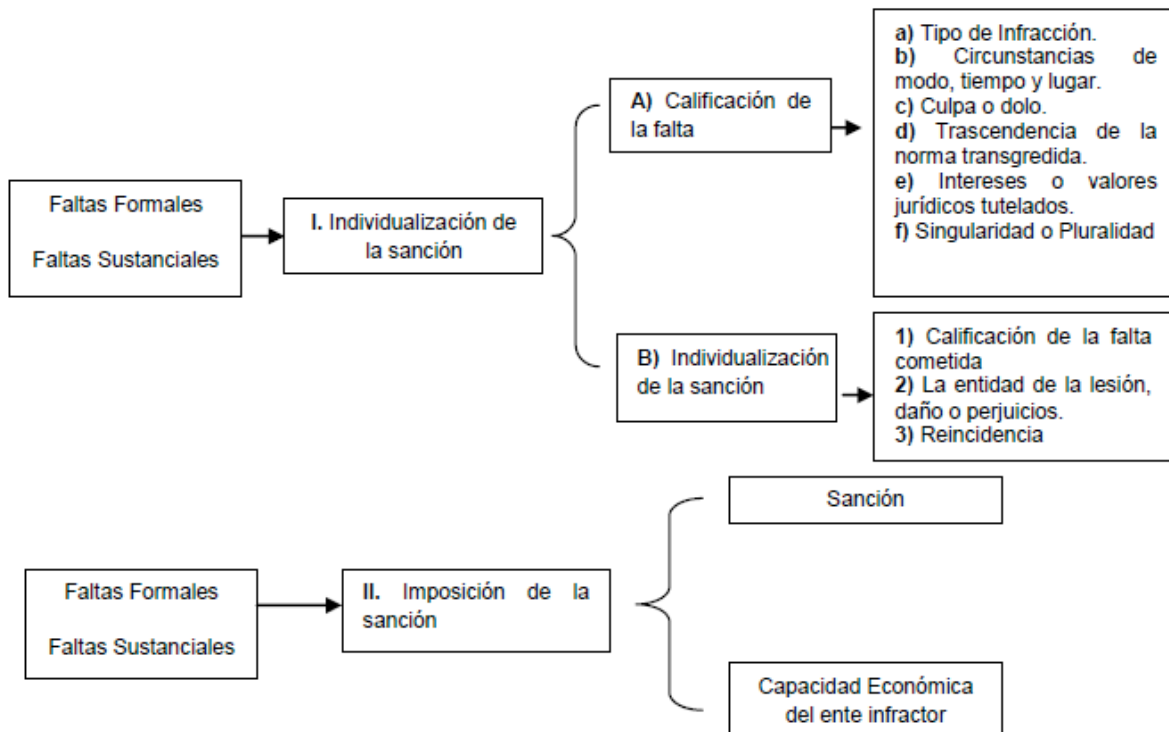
Faltas Formales

Faltas Sustanciales

I. Individualización de la sanción

A) Calificación de la falta

a) Tipo de Infracción.
b) Circunstancias de modo, tiempo y lugar.
c) Culpa o dolo.
d) Trascendencia de la norma transgredida.
e) Intereses o valores jurídicos tutelados.
f) Singularidad o Pluralidad

B) Individualización de la sanción

1) Calificación de la falta cometida
2) La entidad de la lesión, daño o perjuicios.
3) Reincidencia

Faltas Formales

Faltas Sustanciales

II. Imposición de la sanción

Sanción

Capacidad Económica del ente infractor